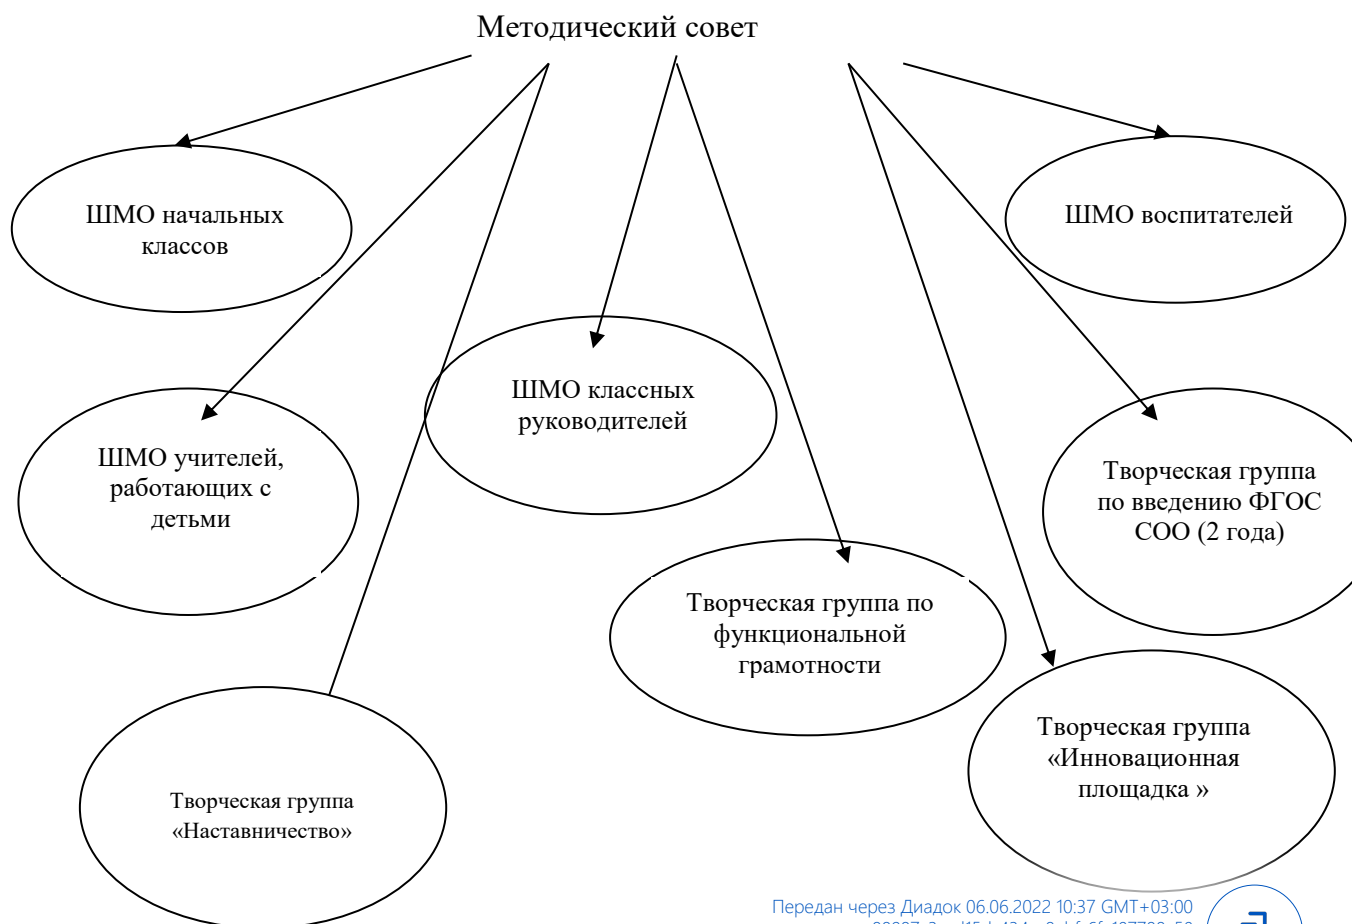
Методический совет

ШМО начальных классов

ШМО воспитателей

ШМО классных руководителей

ШМО учителей, работающих с детьми

Творческая группа по введению ФГОС СОО (2 года)

Творческая группа по функциональной грамотности

Творческая группа «Инновационная площадка »

Творческая группа «Наставничество»

Передан через Диадок 06.06.2022 10:37 GMT+03:00
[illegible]